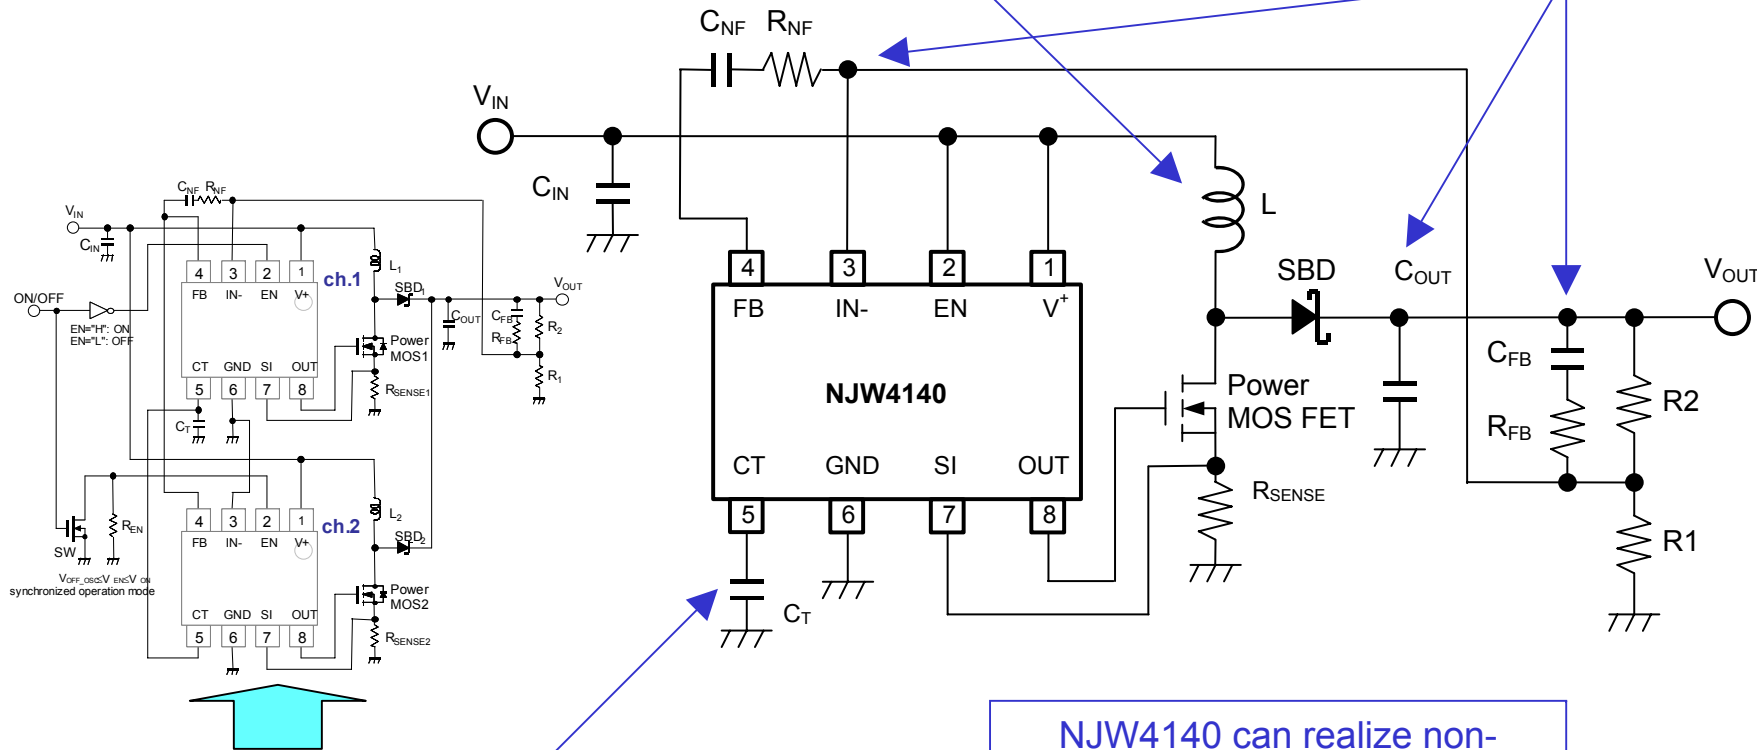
$C_{NF}$ $R_{NF}$

$V_{IN}$

$C_{IN}$

$V_{IN}$
$C_{IN}$
$C_{NF}$ $R_{NF}$
4 3 2 1 ch.1
FB IN- EN V+
$L_1$
$SBD_1$
$V_{OUT}$
ON/OFF
EN="H": ON
EN="L": OFF
$C_{OUT}$
$C_{FB}$
$R_{FB}$
$R_2$
Power MOS1
CT GND SI OUT
5 6 7 8
$R_{SENSE1}$
$R_1$
$C_T$
4 3 2 1 ch.2
FB IN- EN V+
$L_2$
$SBD_2$
$R_{EN}$
SW
$V_{OFF\_OSC} \le V_{EN} \le V_{ON}$
synchronized operation mode
Power MOS2
CT GND SI OUT
5 6 7 8
$R_{SENSE2}$

L

4 3 2 1
FB IN- EN $V^+$
NJW4140
CT GND SI OUT
5 6 7 8

SBD
$C_{OUT}$
$V_{OUT}$
Power MOS FET
$C_{FB}$
$R_{FB}$
R2
$R_{SENSE}$
R1
$C_T$

NJW4140 can realize non-